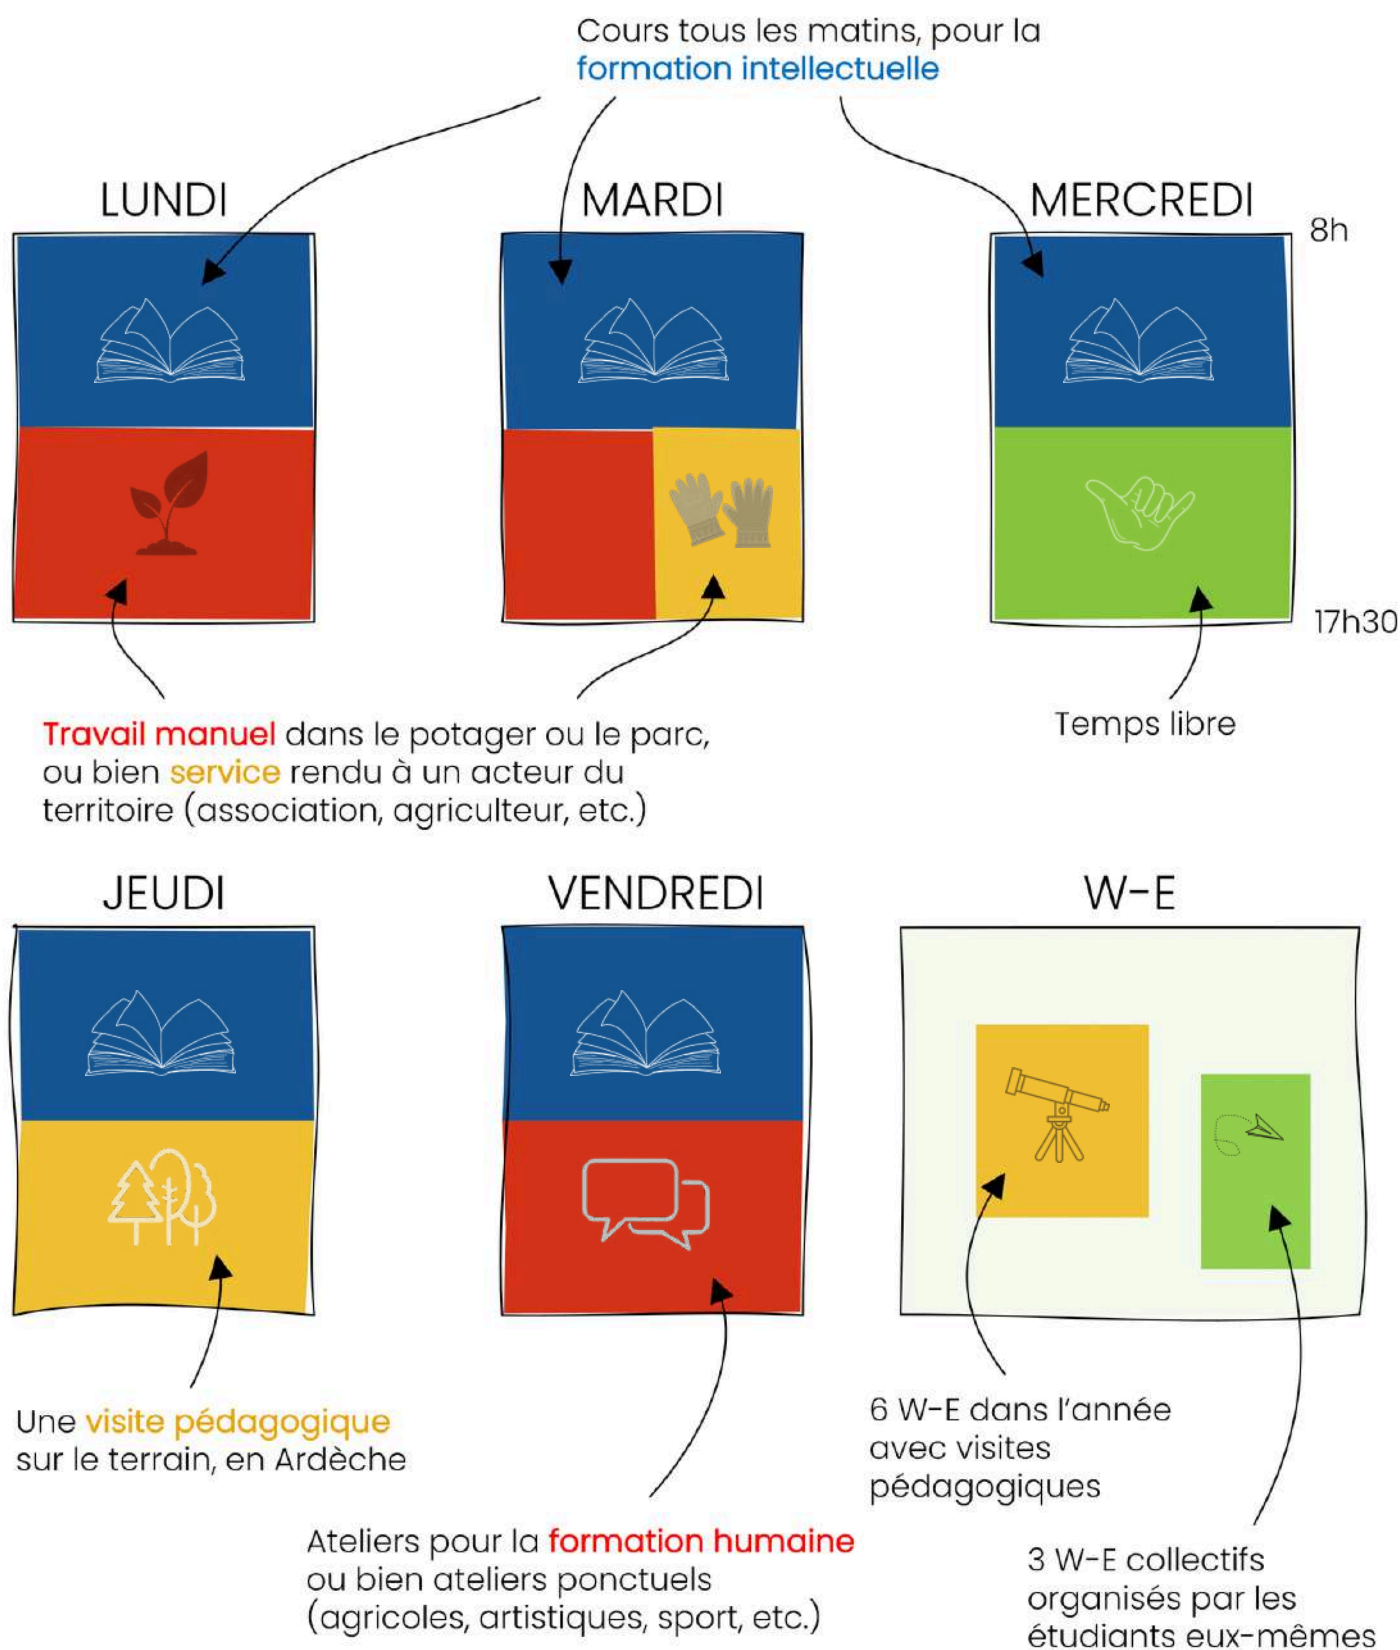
Cours tous les matins, pour la formation intellectuelle

LUNDI

MARDI

MERCREDI

8h

17h30

Travail manuel dans le potager ou le parc, ou bien service rendu à un acteur du territoire (association, agriculteur, etc.)

Temps libre

JEUDI

VENDREDI

W-E

Une visite pédagogique sur le terrain, en Ardèche

6 W-E dans l'année avec visites pédagogiques

Ateliers pour la formation humaine ou bien ateliers ponctuels (agricoles, artistiques, sport, etc.)

3 W-E collectifs organisés par les étudiants eux-mêmes